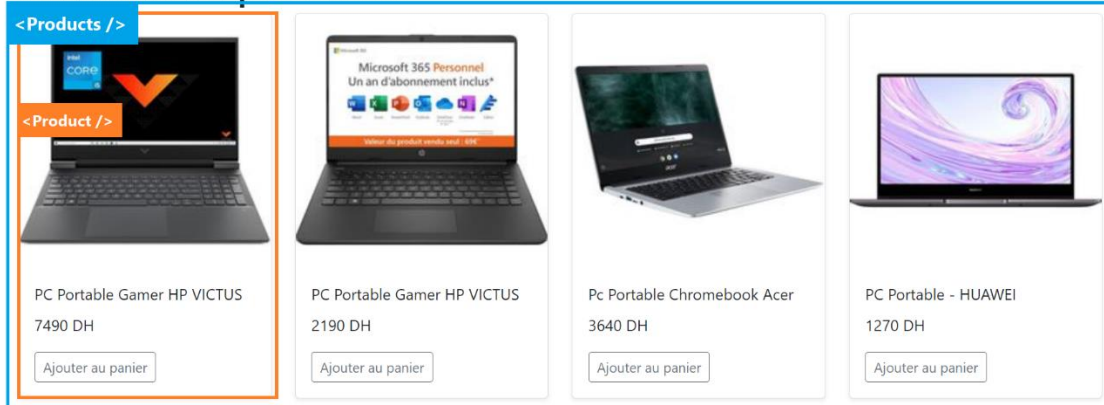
<Products />

intel CORE

<Product />

PC Portable Gamer HP VICTUS

7490 DH

Ajouter au panier

Microsoft 365

Microsoft 365 Personnel
Un an d'abonnement inclus*

Valeur du produit seul : 69€

PC Portable Gamer HP VICTUS

2190 DH

Ajouter au panier

Pc Portable Chromebook Acer

3640 DH

Ajouter au panier

PC Portable - HUAWEI

1270 DH

Ajouter au panier